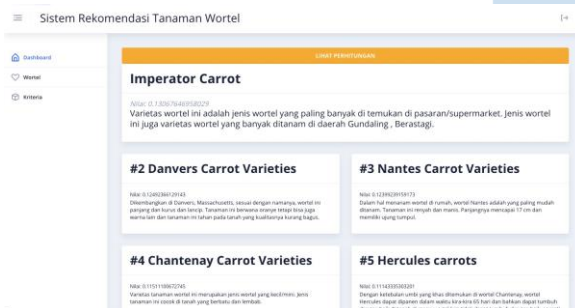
Sistem Rekomendasi Tanaman Wortel

Dashboard

Wortel

Kriteria

LIHAT PERHITUNGAN

Imperator Carrot

Nilai: 0.13067646958029

Varietas wortel ini adalah jenis wortel yang paling banyak di temukan di pasaran/supermarket. Jenis wortel ini juga varietas wortel yang banyak ditanam di daerah Gundaling , Berastagi.

#2 Danvers Carrot Varieties

Nilai: 0.12492366129143

Dikembangkan di Danvers, Massachusetts, sesuai dengan namanya, wortel ini panjang dan kurus dan lancip. Tanaman ini berwarna oranye tetapi bisa juga warna lain dan tanaman ini tahan pada tanah yang kualitasnya kurang bagus.

#3 Nantes Carrot Varieties

Nilai: 0.12399239159173

Dalam hal menanam wortel di rumah, wortel Nantes adalah yang paling mudah ditanam. Tanaman ini renyah dan manis. Panjangnya mencapai 17 cm dan memiliki ujung tumpul.

#4 Chantenay Carrot Varieties

Nilai: 0.11511180672745

Varietas tanaman wortel ini merupakan jenis wortel yang kecil/mini. Jenis tanaman ini cocok di tanah yang berbatu dan lembab.

#5 Hercules carrots

Nilai: 0.11143335303291

Dengan ketebalan umbi yang khas ditemukan di wortel Chantenay, wortel Hercules dapat dipanen dalam waktu kira-kira 65 hari dan bahkan dapat tumbuh